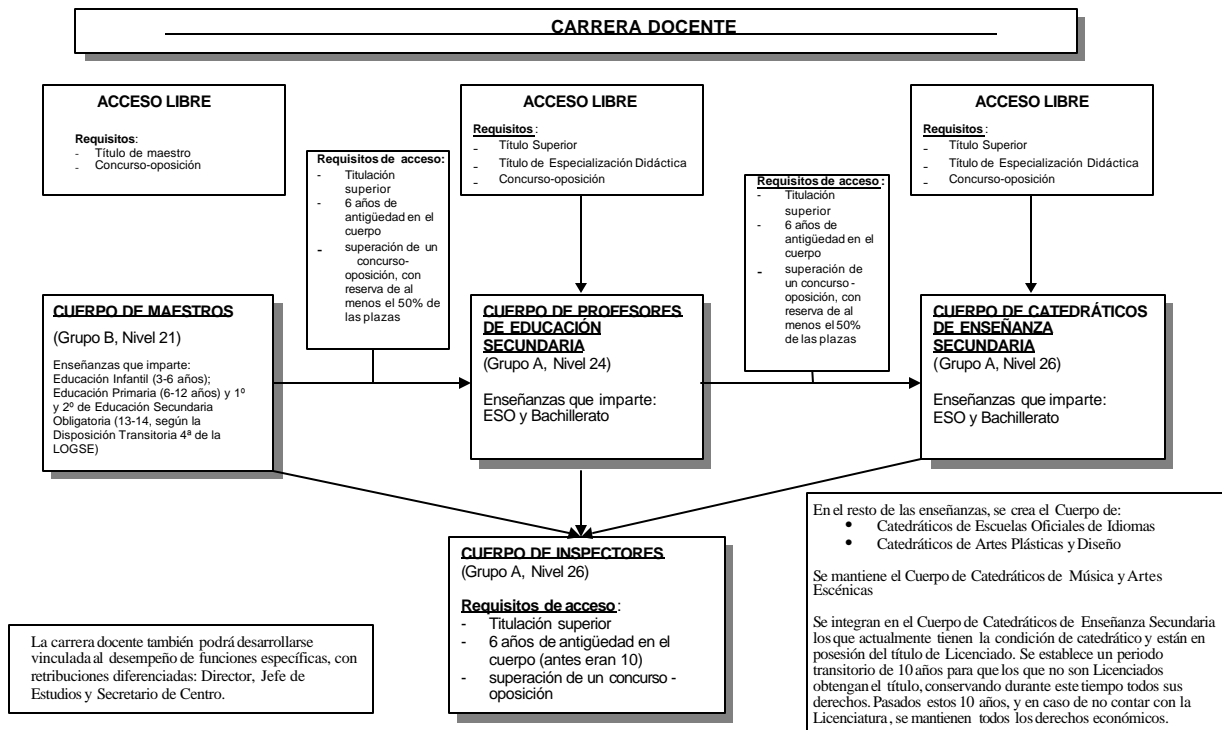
CARRERA DOCENTE

ACCESO LIBRE

Requisitos:
- Título de maestro
- Concurso-oposición

Requisitos de acceso:
- Titulación superior
- 6 años de antigüedad en el cuerpo
- superación de un concurso-oposición, con reserva de al menos el 50% de las plazas

ACCESO LIBRE

Requisitos:
- Título Superior
- Título de Especialización Didáctica
- Concurso-oposición

Requisitos de acceso:
- Titulación superior
- 6 años de antigüedad en el cuerpo
- superación de un concurso-oposición, con reserva de al menos el 50% de las plazas

ACCESO LIBRE

Requisitos:
- Título Superior
- Título de Especialización Didáctica
- Concurso-oposición

CUERPO DE MAESTROS
(Grupo B, Nivel 21)

Enseñanzas que imparte: Educación Infantil (3-6 años); Educación Primaria (6-12 años) y 1º y 2º de Educación Secundaria Obligatoria (13-14, según la Disposición Transitoria 4ª de la LOGSE)

CUERPO DE PROFESORES DE EDUCACIÓN SECUNDARIA
(Grupo A, Nivel 24)

Enseñanzas que imparte: ESO y Bachillerato

CUERPO DE CATEDRÁTICOS DE ENSEÑANZA SECUNDARIA
(Grupo A, Nivel 26)

Enseñanzas que imparte: ESO y Bachillerato

CUERPO DE INSPECTORES
(Grupo A, Nivel 26)

Requisitos de acceso:
- Titulación superior
- 6 años de antigüedad en el cuerpo (antes eran 10)
- superación de un concurso - oposición

En el resto de las enseñanzas, se crea el Cuerpo de:
• Catedráticos de Escuelas Oficiales de Idiomas
• Catedráticos de Artes Plásticas y Diseño

Se mantiene el Cuerpo de Catedráticos de Música y Artes Escénicas

Se integran en el Cuerpo de Catedráticos de Enseñanza Secundaria los que actualmente tienen la condición de catedrático y están en posesión del título de Licenciado. Se establece un periodo transitorio de 10 años para que los que no son Licenciados obtengan el título, conservando durante este tiempo todos sus derechos. Pasados estos 10 años, y en caso de no contar con la Licenciatura, se mantienen todos los derechos económicos.

La carrera docente también podrá desarrollarse vinculada al desempeño de funciones específicas, con retribuciones diferenciadas: Director, Jefe de Estudios y Secretario de Centro.